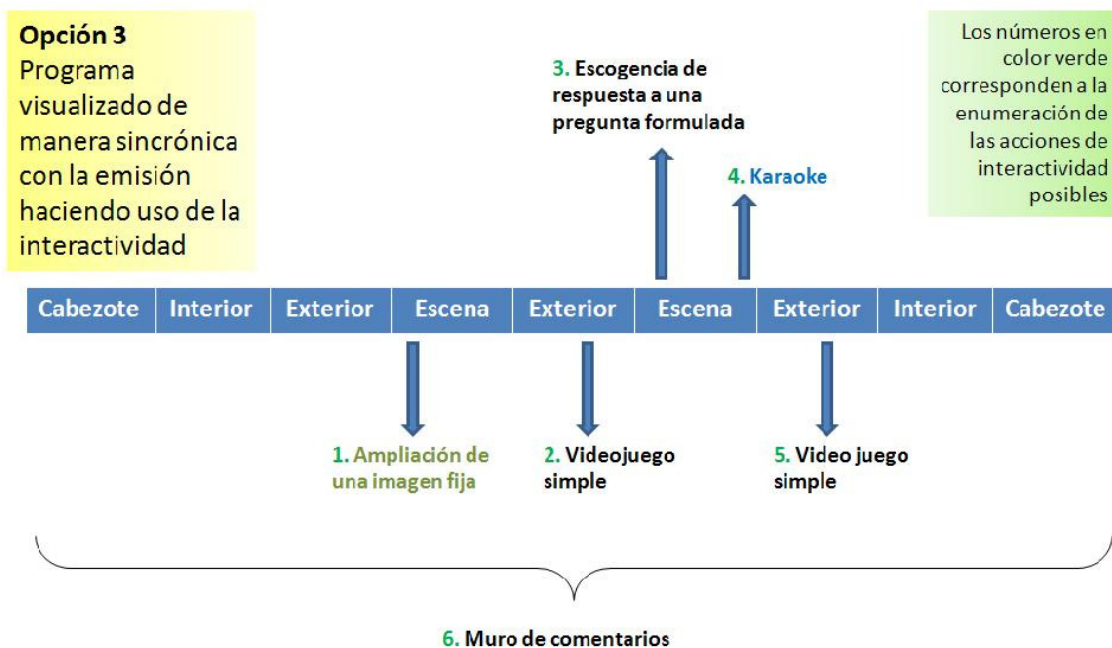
Opción 3
Programa visualizado de manera sincrónica con la emisión haciendo uso de la interactividad

3. Escogencia de respuesta a una pregunta formulada

Los números en color verde corresponden a la enumeración de las acciones de interactividad posibles

4. Karaoke

| Cabezote | Interior | Exterior | Escena | Exterior | Escena | Exterior | Interior | Cabezote |
|---|---|---|---|---|---|---|---|---|

1. Ampliación de una imagen fija

2. Videojuego simple

5. Video juego simple

6. Muro de comentarios